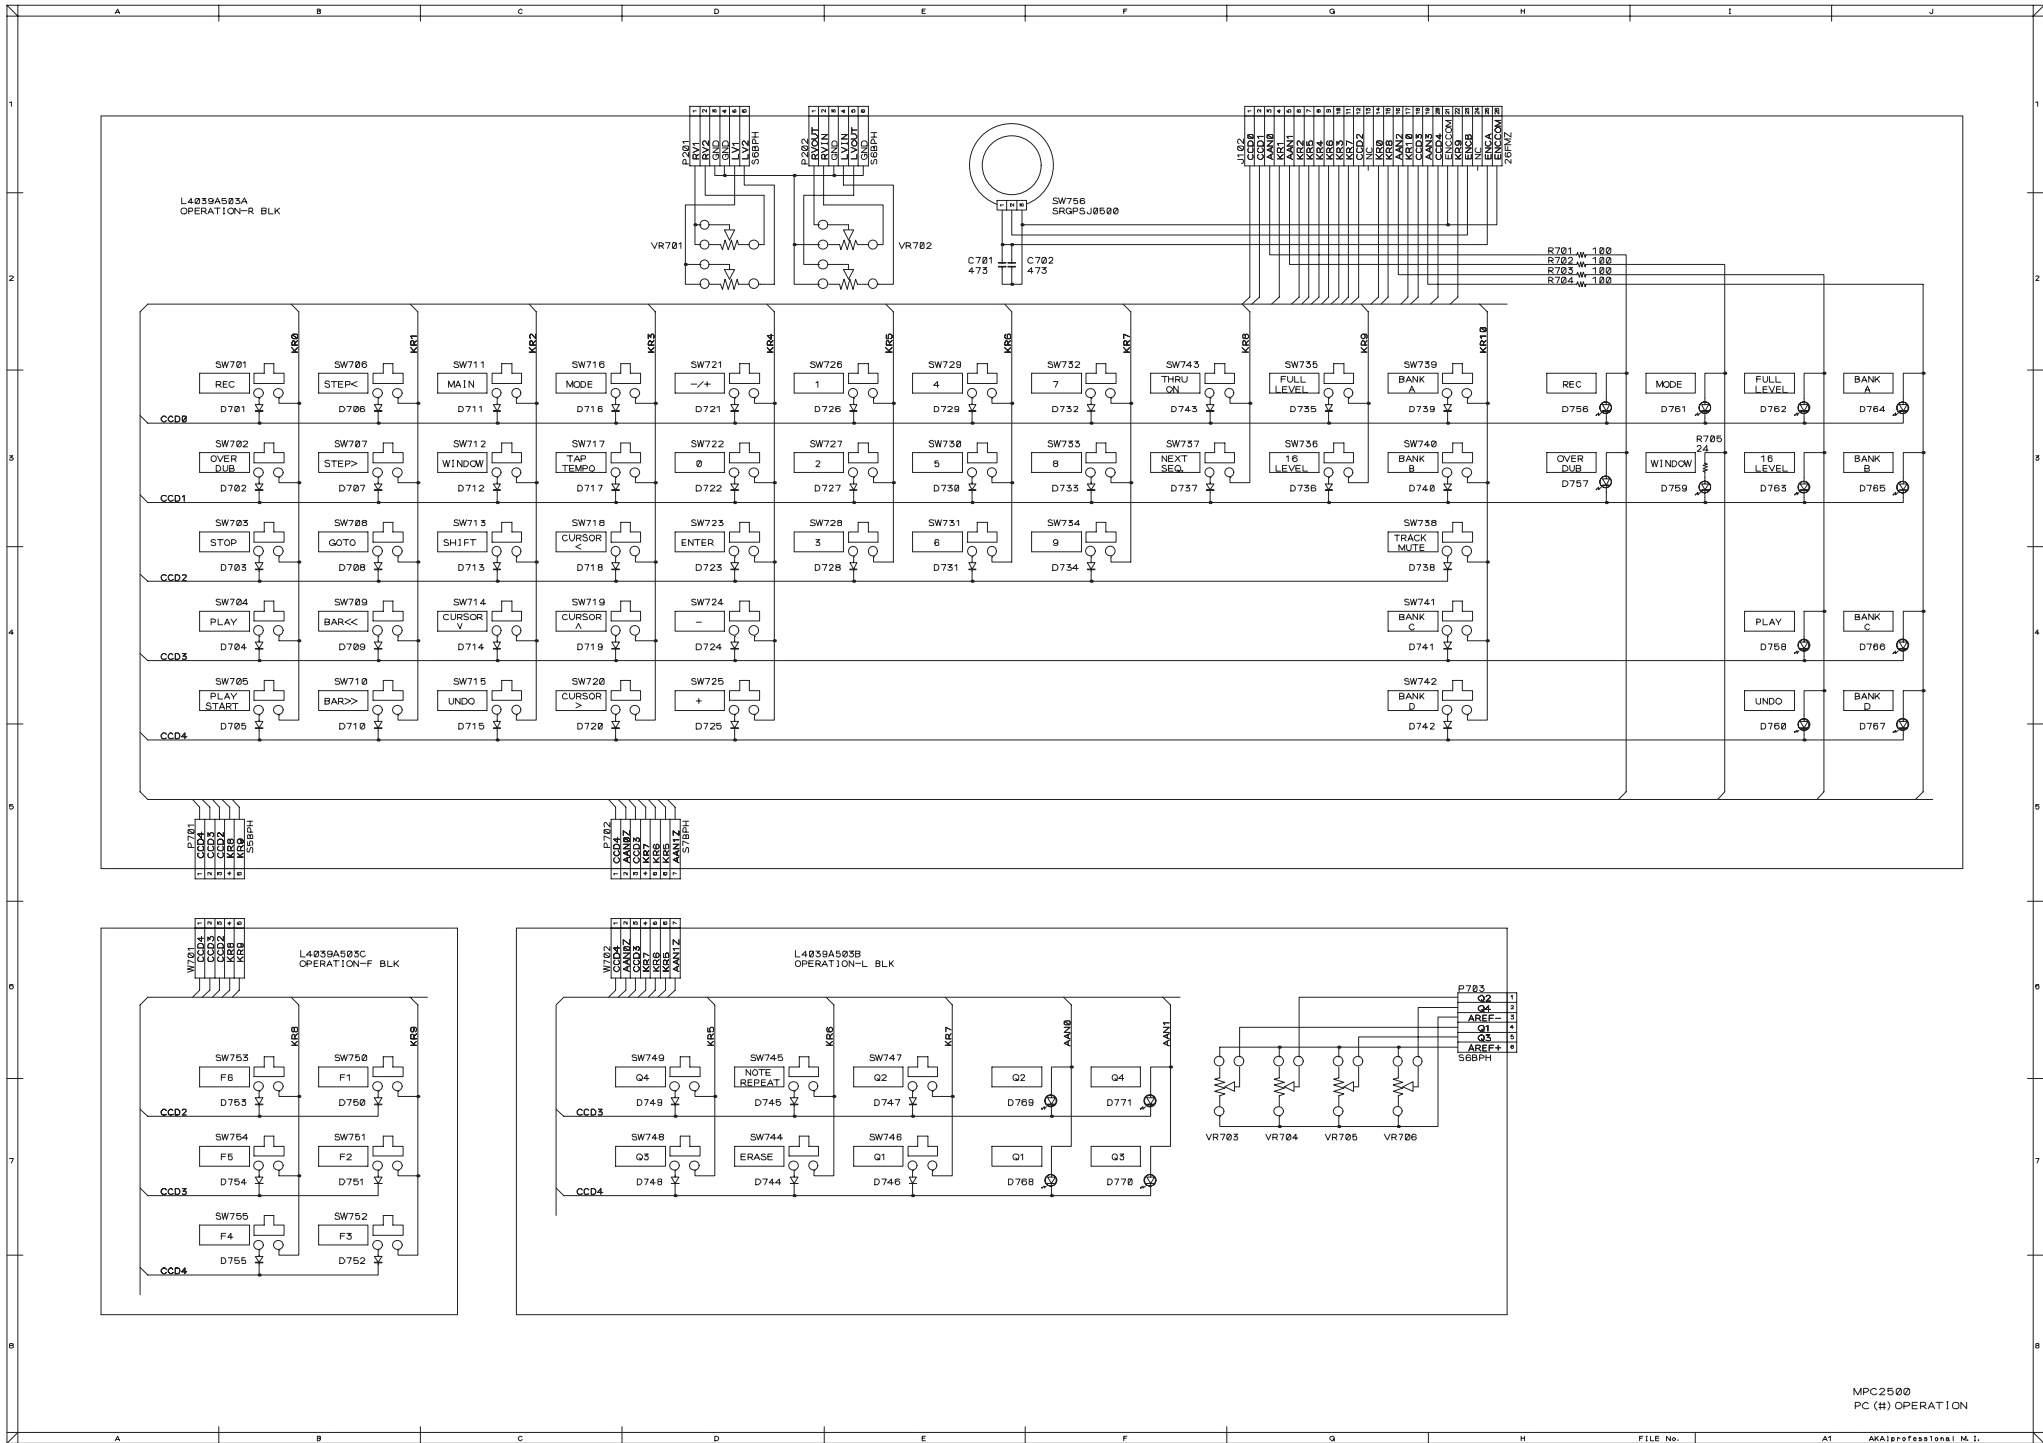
A B C D E F G H I J

L4039A503A
OPERATION-R BLK

P201 RV1 RV2 GND GND LV1 LV2 S6BPH
P202 RVOUT RVIN GND LVIN LVOUT GND S6BPH

VR701 VR702

SW756
SRGPSJ0500

C701 473 C702 473

J102 CCD0 CCD1 AAN0 KR1 AAN1 KR2 KR5 KR4 KR6 KR3 KR7 CCD2 NC KR0 KR8 AAN2 KR10 CCD3 AAN3 CCD4 ENCCOM KR9 ENCB NC ENCA ENCCOM 26FMZ

R701 100
R702 100
R703 100
R704 100

KR0 KR1 KR2 KR3 KR4 KR5 KR6 KR7 KR8 KR9 KR10

SW701 REC D701
SW706 STEP< D706
SW711 MAIN D711
SW716 MODE D716
SW721 -/+ D721
SW726 1 D726
SW729 4 D729
SW732 7 D732
SW743 THRU ON D743
SW735 FULL LEVEL D735
SW739 BANK A D739
CCD0
REC D756
MODE D761
FULL LEVEL D762
BANK A D764

SW702 OVER DUB D702
SW707 STEP> D707
SW712 WINDOW D712
SW717 TAP TEMPO D717
SW722 0 D722
SW727 2 D727
SW730 5 D730
SW733 8 D733
SW737 NEXT SEQ. D737
SW736 16 LEVEL D736
SW740 BANK B D740
CCD1
OVER DUB D757
R705 24
WINDOW D759
16 LEVEL D763
BANK B D765

SW703 STOP D703
SW708 GOTO D708
SW713 SHIFT D713
SW718 CURSOR < D718
SW723 ENTER D723
SW728 3 D728
SW731 6 D731
SW734 9 D734
SW738 TRACK MUTE D738
CCD2

SW704 PLAY D704
SW709 BAR<< D709
SW714 CURSOR V D714
SW719 CURSOR ^ D719
SW724 - D724
SW741 BANK C D741
CCD3
PLAY D758
BANK C D766

SW705 PLAY START D705
SW710 BAR>> D710
SW715 UNDO D715
SW720 CURSOR > D720
SW725 + D725
SW742 BANK D D742
CCD4
UNDO D760
BANK D D767

P701 CCD4 CCD3 CCD2 KR8 KR9 S6BPH
P702 CCD4 AAN0Z CCD3 KR7 KR6 KR5 AAN1Z S7BPH

W701 CCD4 CCD3 CCD2 KR8 KR9
L4039A503C
OPERATION-F BLK
KR8 KR9
SW753 F6 D753
SW750 F1 D750
CCD2
SW754 F5 D754
SW751 F2 D751
CCD3
SW755 F4 D755
SW752 F3 D752
CCD4

W702 CCD4 AAN0Z CCD3 KR7 KR6 KR5 AAN1Z
L4039A503B
OPERATION-L BLK
KR5 KR6 KR7 AAN0 AAN1
SW749 Q4 D749
SW745 NOTE REPEAT D745
SW747 Q2 D747
Q2 D769
Q4 D771
CCD3
SW748 Q3 D748
SW744 ERASE D744
SW746 Q1 D746
Q1 D768
Q3 D770
CCD4

P703 Q2 Q4 AREF- Q1 Q3 AREF+ S6BPH
VR703 VR704 VR705 VR706

MPC2500
PC (#) OPERATION

FILE No. A1 AKAIprofessional M.I.